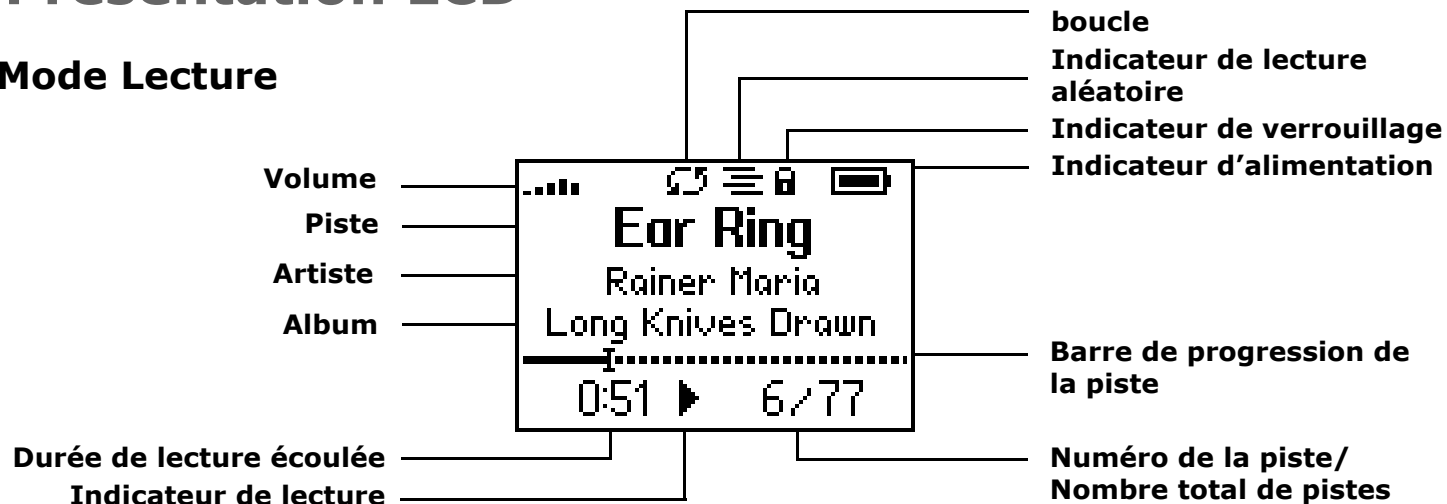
Mode Lecture

boucle

Indicateur de lecture aléatoire

Indicateur de verrouillage

Indicateur d'alimentation

Volume

Piste

Artiste

Album

Ear Ring

Rainer Maria

Long Knives Drawn

0:51 ▶ 6/77

Barre de progression de la piste

Durée de lecture écoulée

Indicateur de lecture

Numéro de la piste/ Nombre total de pistes